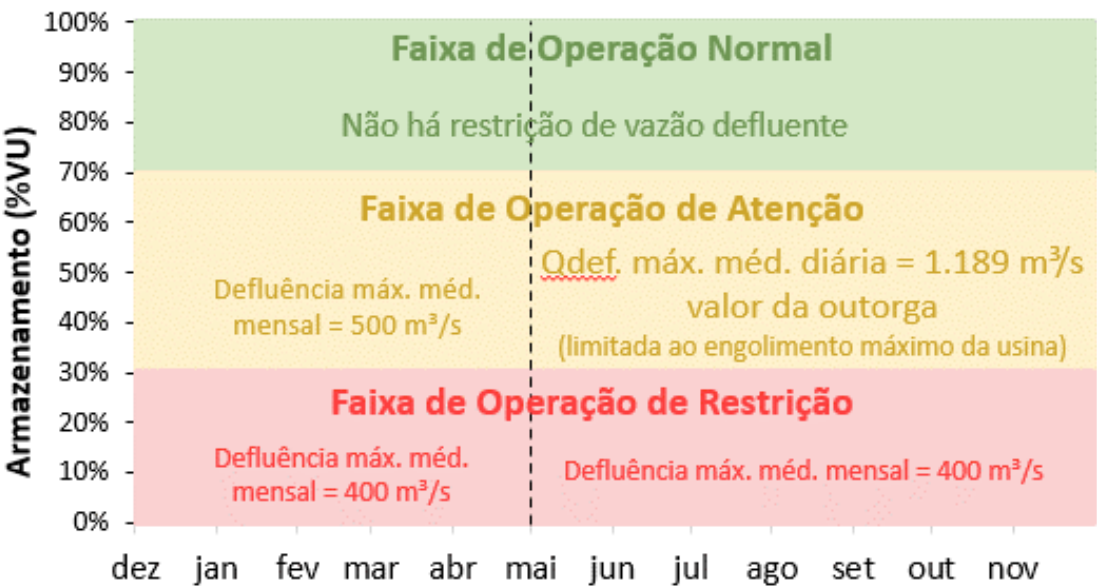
100%
90%
80%
70%
60%
50%
40%
30%
20%
10%
0%

Armazenamento (%VU)

Faixa de Operação Normal

Não há restrição de vazão defluente

Faixa de Operação de Atenção

Defluência máx. méd. mensal = 500 m³/s

Qdef. máx. méd. diária = 1.189 m³/s valor da outorga (limitada ao engolimento máximo da usina)

Faixa de Operação de Restrição

Defluência máx. méd. mensal = 400 m³/s

Defluência máx. méd. mensal = 400 m³/s

dez jan fev mar abr mai jun jul ago set out nov